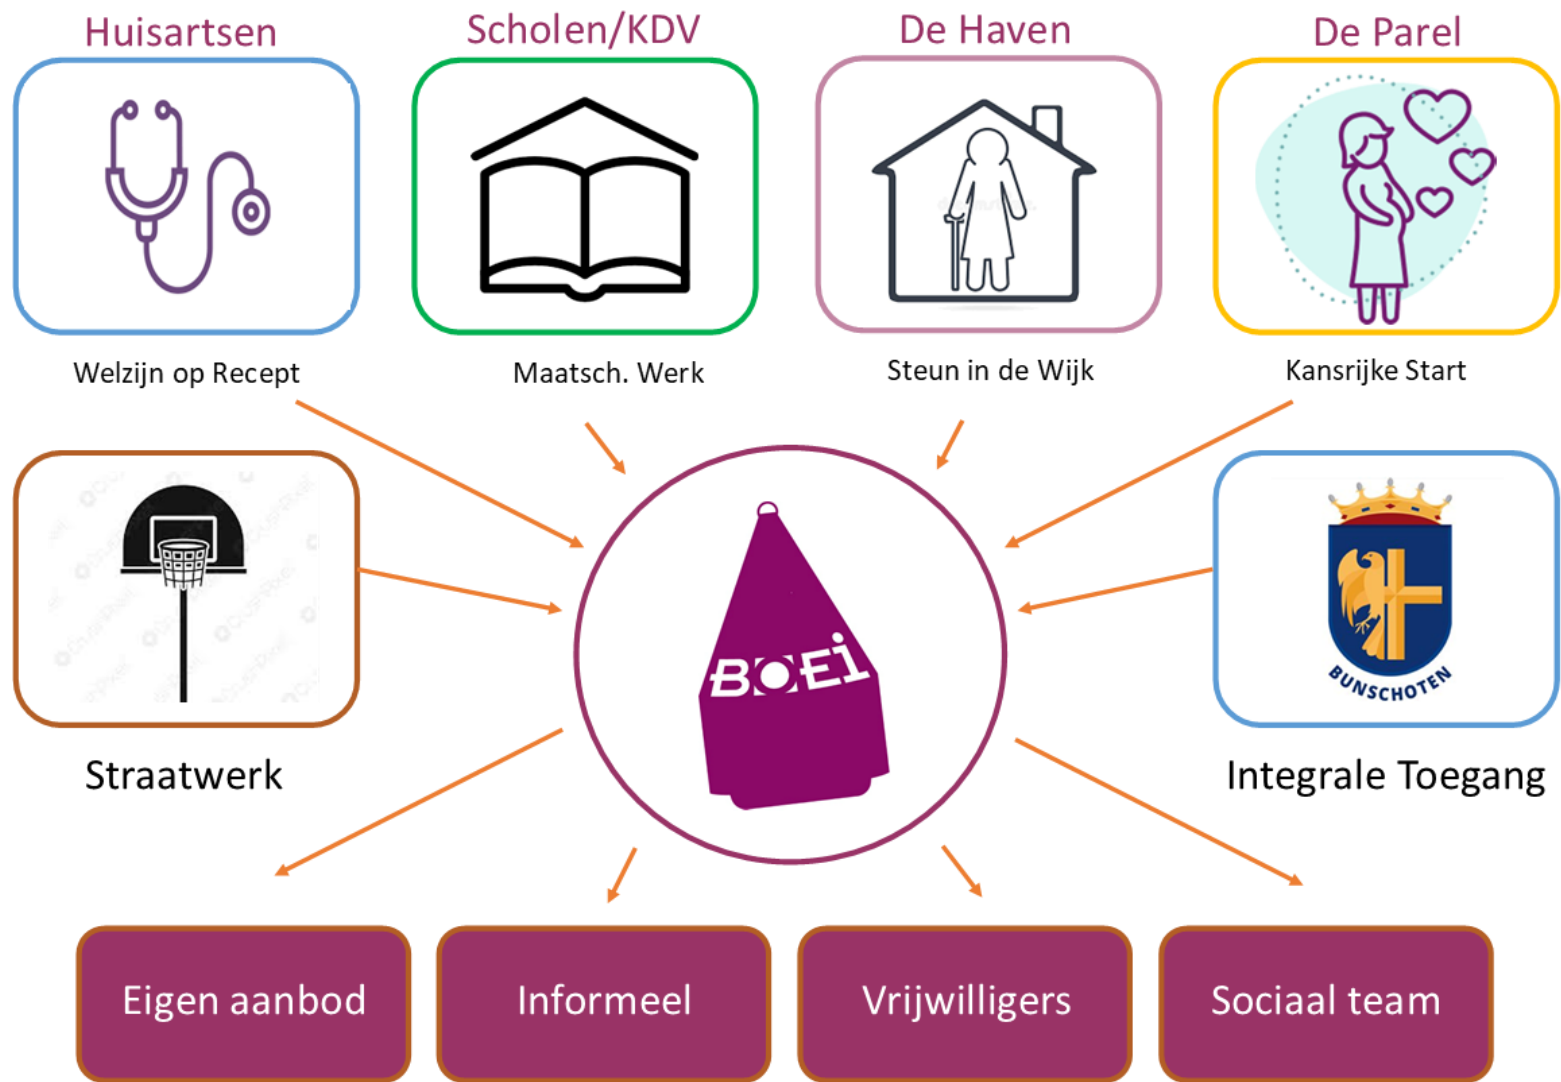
Huisartsen

Scholen/KDV

De Haven

De Parel

Welzijn op Recept

Maatsch. Werk

Steun in de Wijk

Kansrijke Start

BOEi

BUNSCHOTEN

Straatwerk

Integrale Toegang

Eigen aanbod

Informeel

Vrijwilligers

Sociaal team